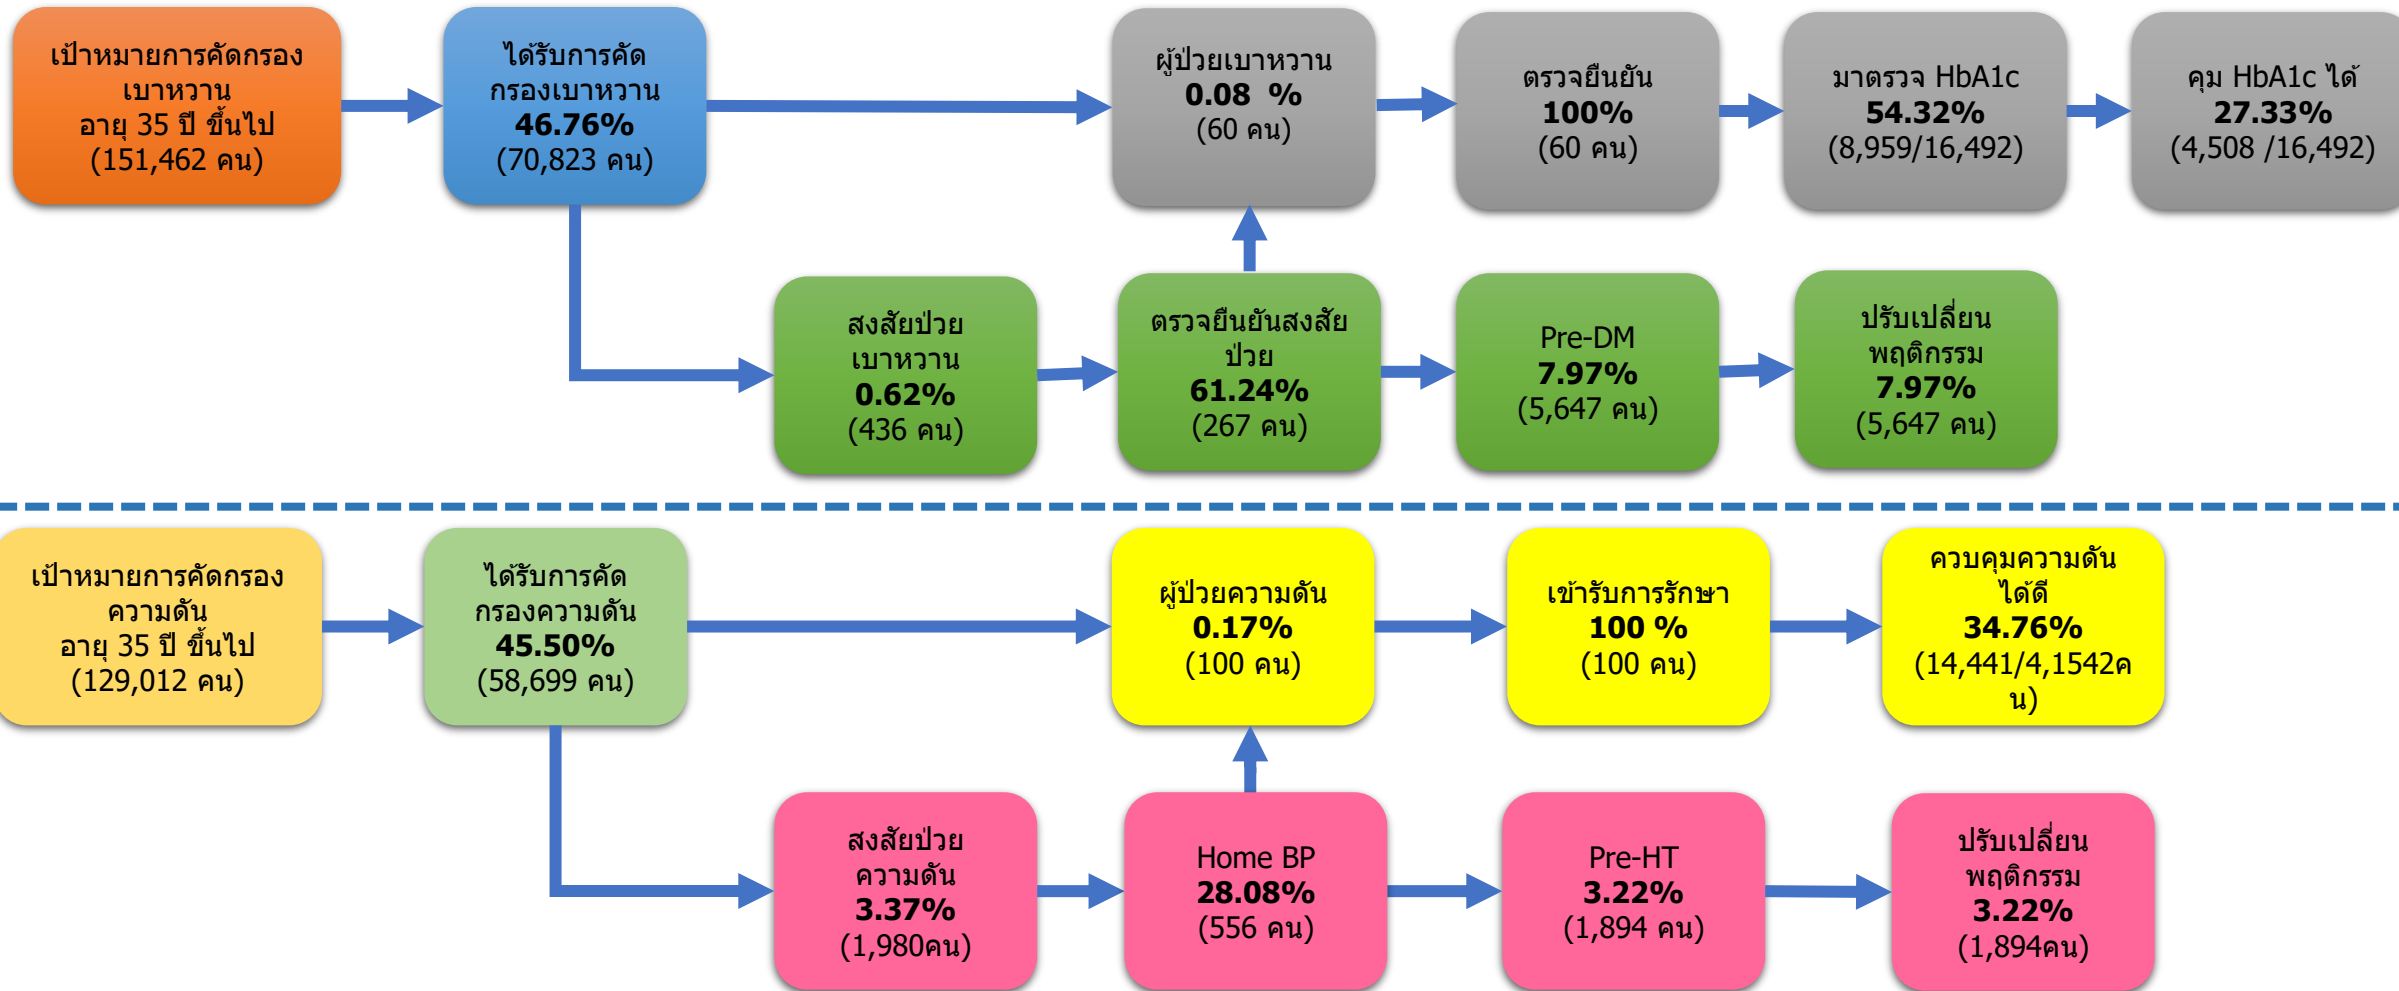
เป้าหมายการคัดกรองเบาหวาน
อายุ 35 ปี ขึ้นไป
(151,462 คน)

ได้รับการคัดกรองเบาหวาน
46.76%
(70,823 คน)

ผู้ป่วยเบาหวาน
0.08 %
(60 คน)

ตรวจยืนยัน
100%
(60 คน)

มาตรวจ HbA1c
54.32%
(8,959/16,492)

คุม HbA1c ได้
27.33%
(4,508 /16,492)

สงสัยป่วยเบาหวาน
0.62%
(436 คน)

ตรวจยืนยันสงสัยป่วย
61.24%
(267 คน)

Pre-DM
7.97%
(5,647 คน)

ปรับเปลี่ยนพฤติกรรม
7.97%
(5,647 คน)

เป้าหมายการคัดกรองความดัน
อายุ 35 ปี ขึ้นไป
(129,012 คน)

ได้รับการคัดกรองความดัน
45.50%
(58,699 คน)

ผู้ป่วยความดัน
0.17%
(100 คน)

เข้ารับการรักษา
100 %
(100 คน)

ควบคุมความดันได้ดี
34.76%
(14,441/4,1542คน)

สงสัยป่วยความดัน
3.37%
(1,980คน)

Home BP
28.08%
(556 คน)

Pre-HT
3.22%
(1,894 คน)

ปรับเปลี่ยนพฤติกรรม
3.22%
(1,894คน)